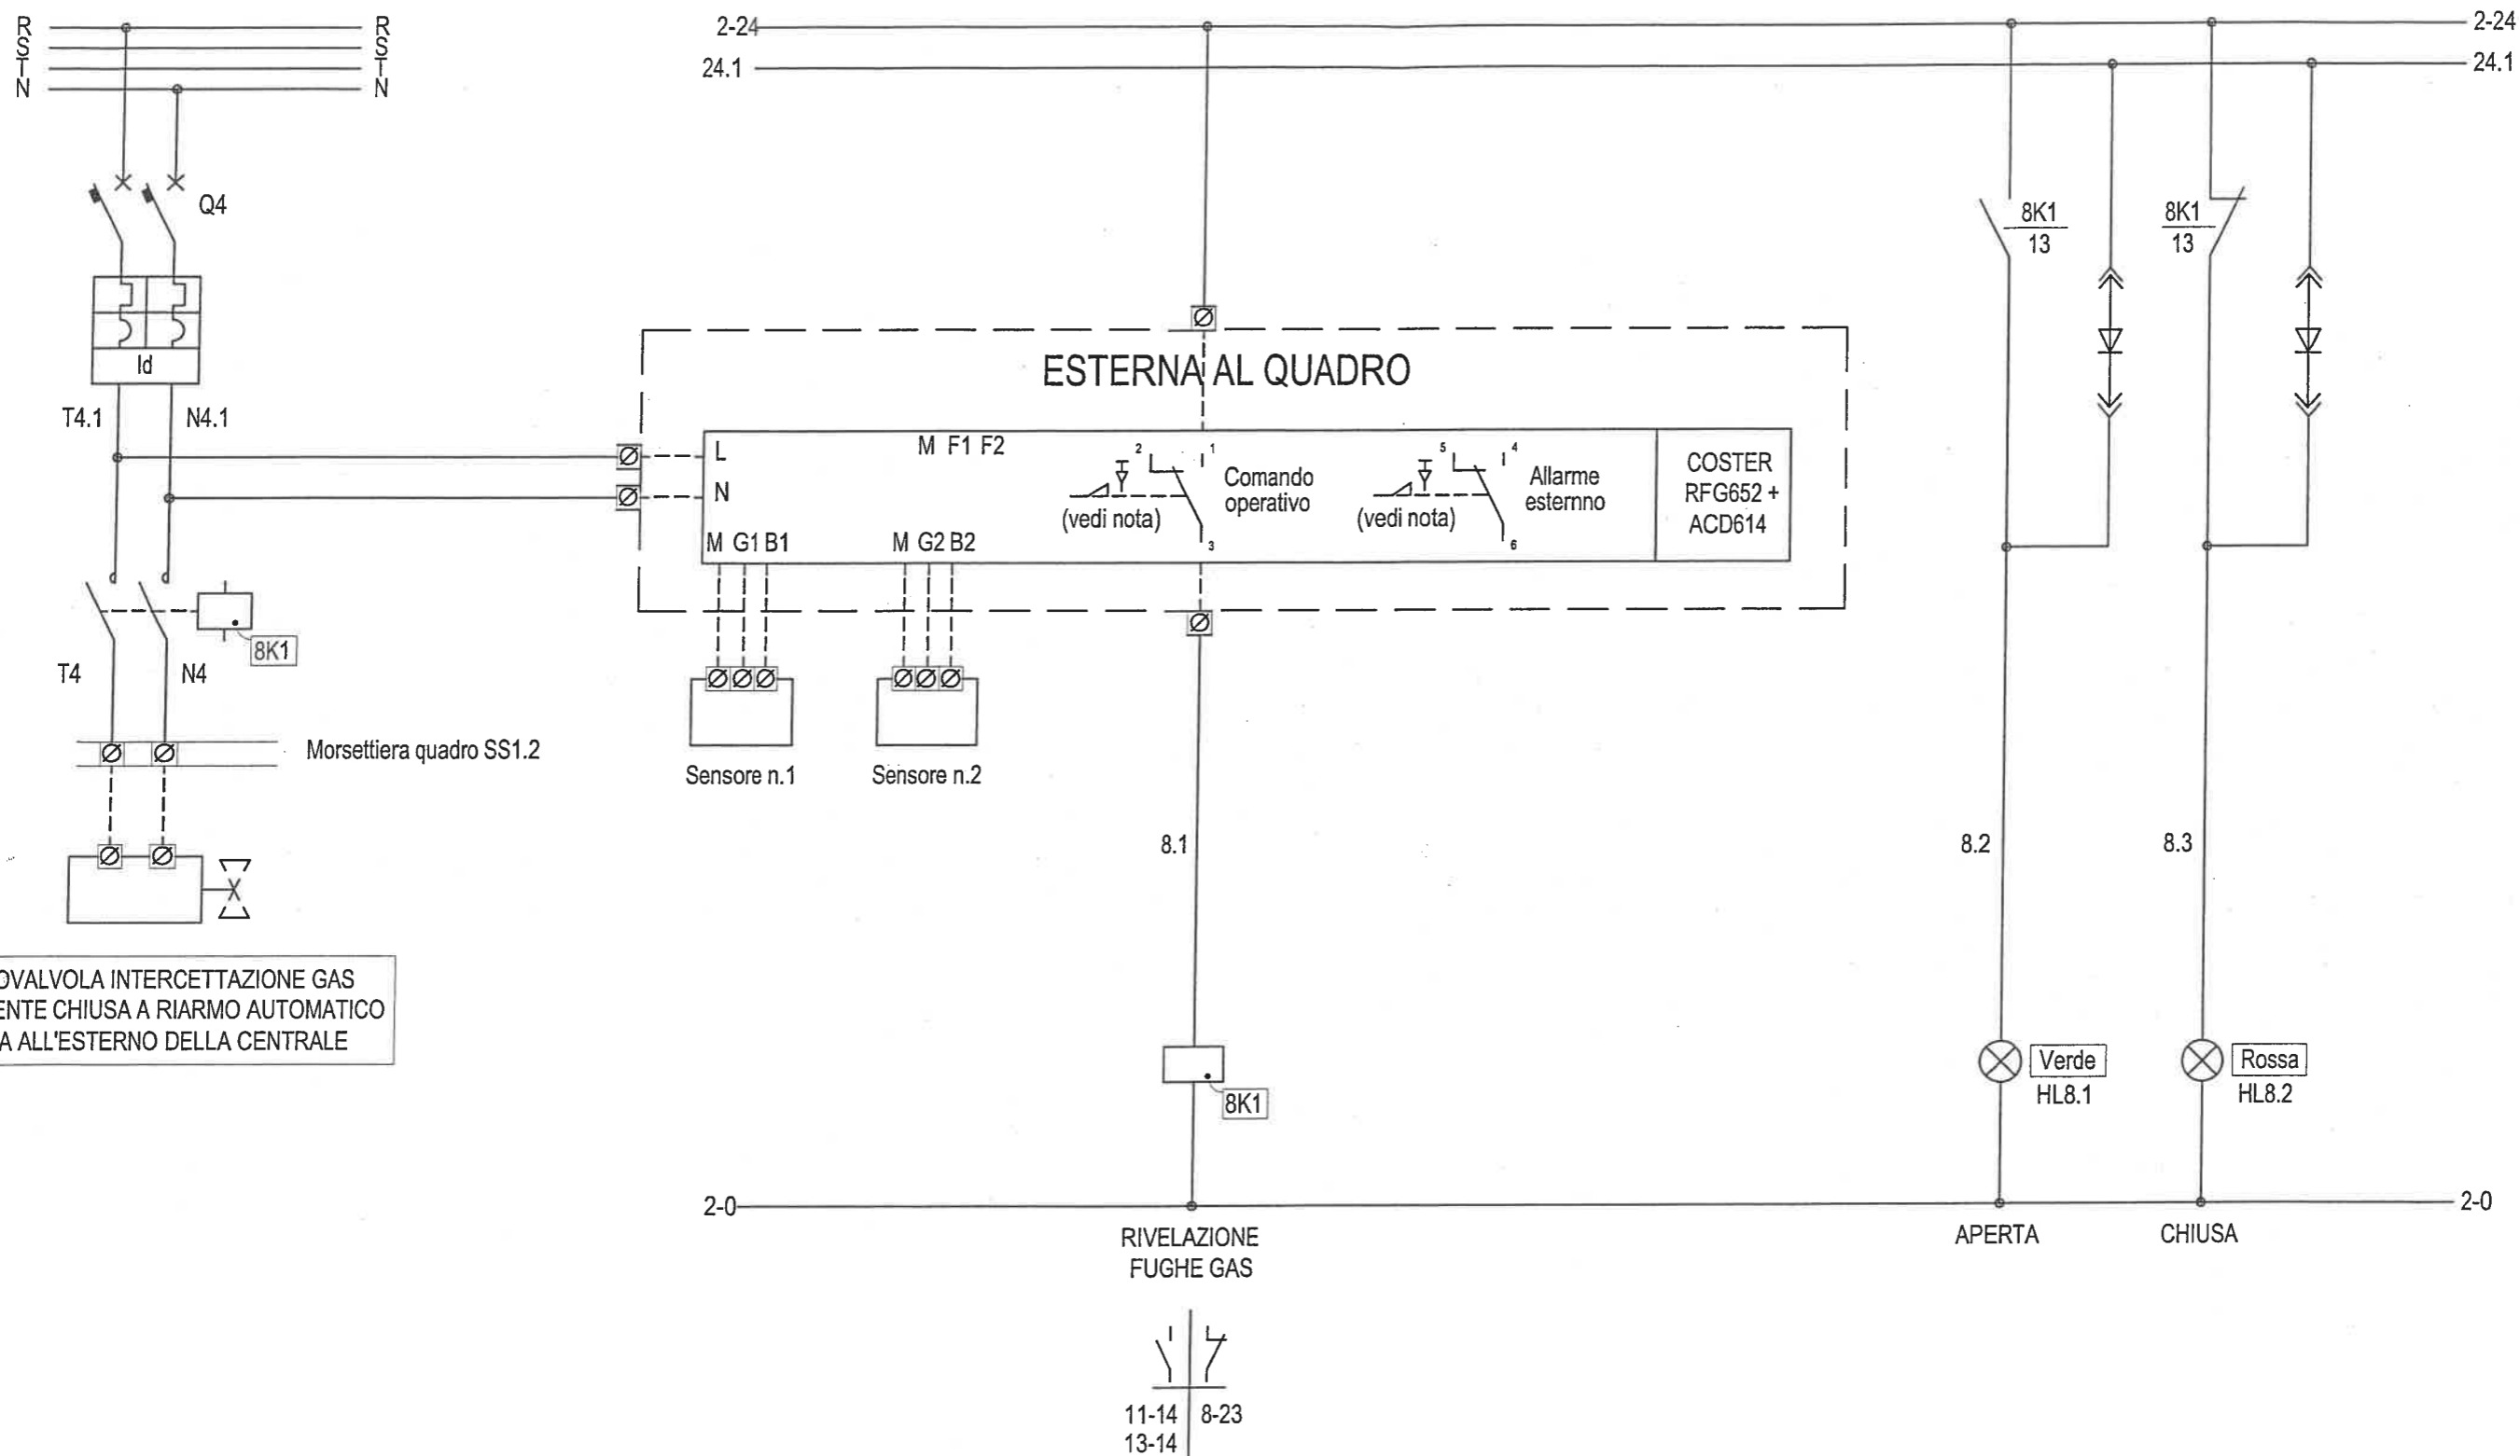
R
S
T
N

R
S
T
N

2-24
24.1

2-24
24.1

Q4

Id

T4.1
N4.1

ESTERNA AL QUADRO

L
N
M F1 F2
M G1 B1
M G2 B2

2 1
3
(vedi nota)
Comando operativo

5 4
6
(vedi nota)
Allarme esternno

COSTER RFG652 + ACD614

8K1
13

8K1
13

8K1

T4
N4

Morsettiera quadro SS1.2

Sensore n.1
Sensore n.2

8.1
8.2
8.3

OVALVOLA INTERCETTAZIONE GAS
ENTE CHIUSA A RIARMO AUTOMATICO
A ALL'ESTERNO DELLA CENTRALE

8K1

Verde
HL8.1

Rossa
HL8.2

2-0
2-0

RIVELAZIONE FUGHE GAS

APERTA
CHIUSA

11-14
13-14
8-23